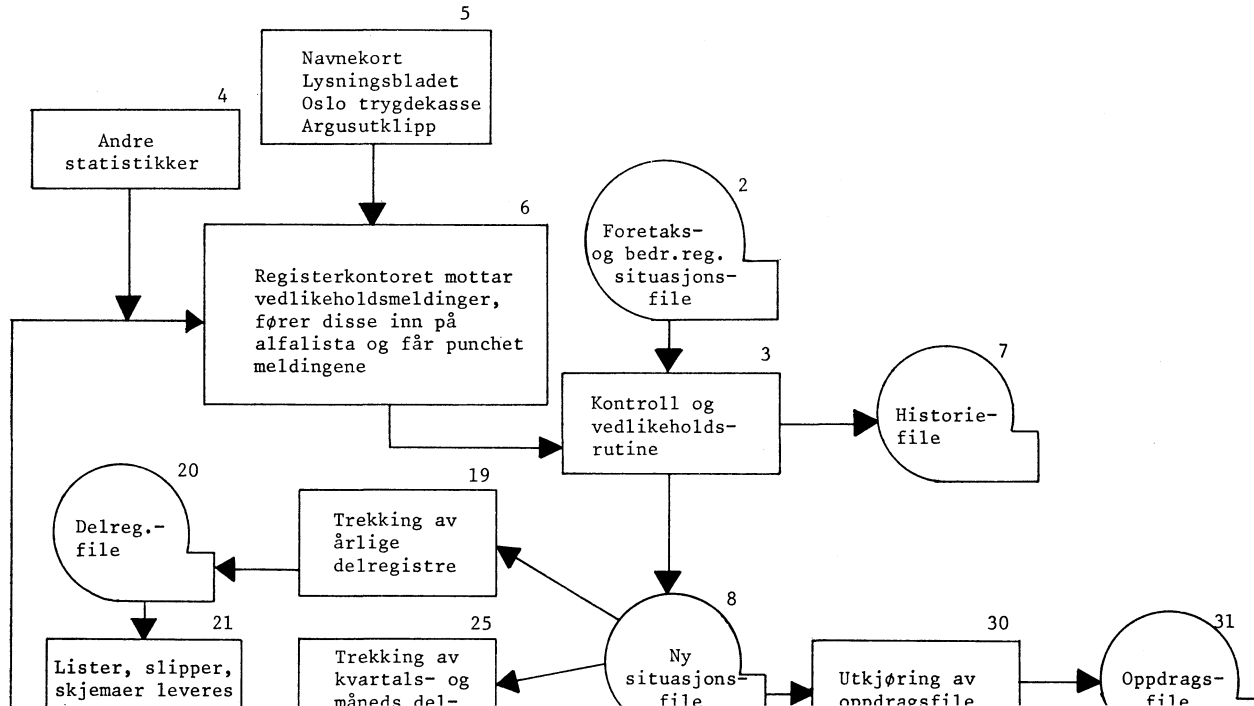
5

Navnekort
Lysningsbladet
Oslo trygdekasse
Argusutklipp

4

Andre statistikker

6

Registerkontoret mottar vedlikeholdsmeldinger, fører disse inn på alfalista og får punchet meldingene

2

Foretaksog bedr.reg. situasjonsfile

3

Kontroll og vedlikeholdsrutine

7

Historiefile

20

Delreg.-file

19

Trekking av årlige delregistre

8

Ny situasjonsfile

21

Lister, slipper, skjemaer leveres

25

Trekking av kvartals- og måneds del-

30

Utkjøring av oppdragsfile

31

Oppdragsfile